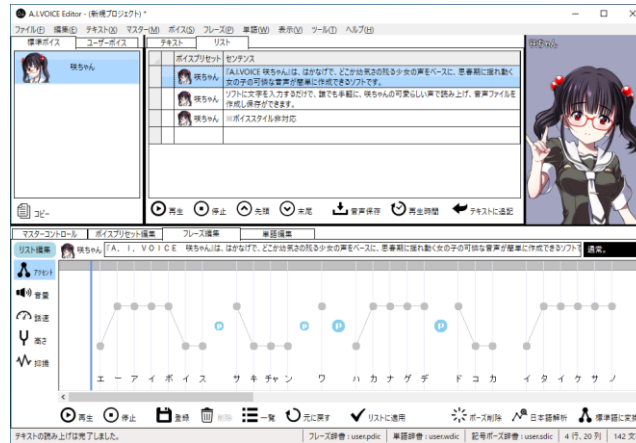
A.I.VOICE Editor - (新規プロジェクト) *

ファイル(F) 編集(E) テキスト(X) マスター(M) ボイス(S) フレーズ(P) 単語(W) 表示(V) ツール(T) ヘルプ(H)

標準ボイス | ユーザーボイス

琴ちゃん

コピー

テキスト | リスト

| | ボイスプリセット | センテンス |
|---|---|---|
| | 琴ちゃん | 「A.I.VOICE 琴ちゃん」は、はかなげで、どこか幼気さの残る少女の声をベースに、思春期に揺れ動く女の子の可憐な音声が簡単に作成できるソフトです。 |
| | 琴ちゃん | ソフトに文字を入力するだけで、誰でも手軽に、琴ちゃんの可愛らしい声で読み上げ、音声ファイルを作成し保存ができます。 |
| | 琴ちゃん | ※ボイススタイル非対応 |

再生 停止 先頭 末尾 音声保存 再生時間 テキストに追記

琴ちゃん

マスターコントロール | ボイスプリセット編集 | フレーズ編集 | 単語編集

リスト編集 琴ちゃん 「A. I. VOICE 琴ちゃん」は、はかなげで、どこか幼気さの残る少女の声をベースに、思春期に揺れ動く女の子の可憐な音声が簡単に作成できるソフト 通常

アクセント
音量
話速
高さ
抑揚

エ ー ア イ ボ イ ス サ キ チャ ン ワ ハ カ ナ ゲ デ ド コ カ イ タ イ ク サ ノ

再生 停止 登録 削除 一覧 元に戻す リストに適用 ポーズ削除 日本語解析 標準語に変

テキストの読み上げは完了しました。 | フレーズ辞書 : user.pdic | 単語辞書 : user.wdic | 記号ポーズ辞書 : user.sdic | 4 行, 30 列 | 142 文